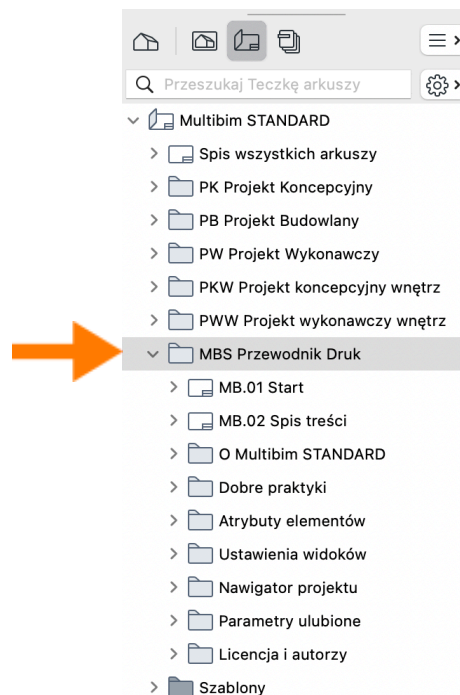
Przeszukaj Teczkę arkuszy

Multibim STANDARD

Spis wszystkich arkuszy

PK Projekt Koncepcyjny

PB Projekt Budowlany

PW Projekt Wykonawczy

PKW Projekt koncepcyjny wnętrz

PWW Projekt wykonawczy wnętrz

MBS Przewodnik Druk

MB.01 Start

MB.02 Spis treści

O Multibim STANDARD

Dobre praktyki

Atrybuty elementów

Ustawienia widoków

Nawigator projektu

Parametry ulubione

Licencja i autorzy

Szablony